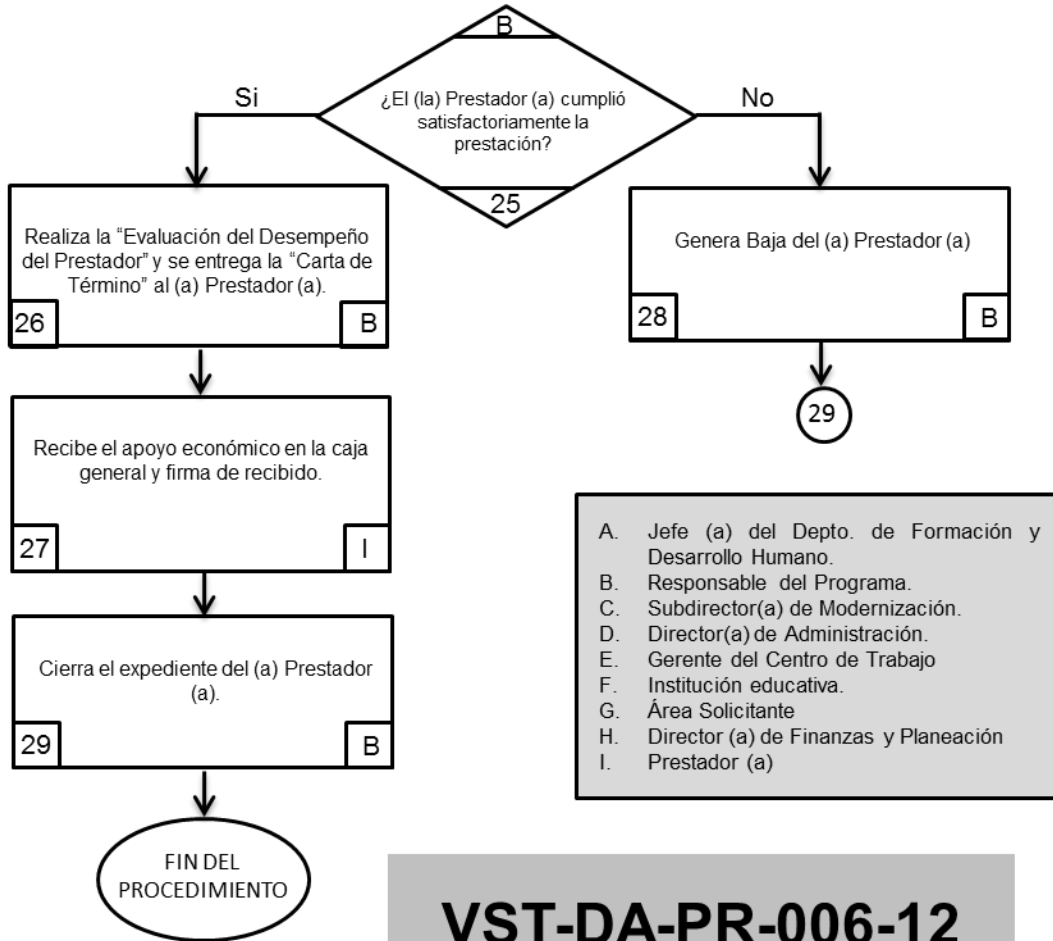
B

¿El (la) Prestador (a) cumplió satisfactoriamente la prestación?

25

Si

No

Realiza la “Evaluación del Desempeño del Prestador” y se entrega la “Carta de Término” al (a) Prestador (a).

26

B

Genera Baja del (a) Prestador (a)

28

B

29

Recibe el apoyo económico en la caja general y firma de recibido.

27

I

Cierra el expediente del (a) Prestador (a).

29

B

FIN DEL PROCEDIMIENTO

A. Jefe (a) del Depto. de Formación y Desarrollo Humano.
B. Responsable del Programa.
C. Subdirector(a) de Modernización.
D. Director(a) de Administración.
E. Gerente del Centro de Trabajo
F. Institución educativa.
G. Área Solicitante
H. Director (a) de Finanzas y Planeación
I. Prestador (a)

VST-DA-PR-006-12